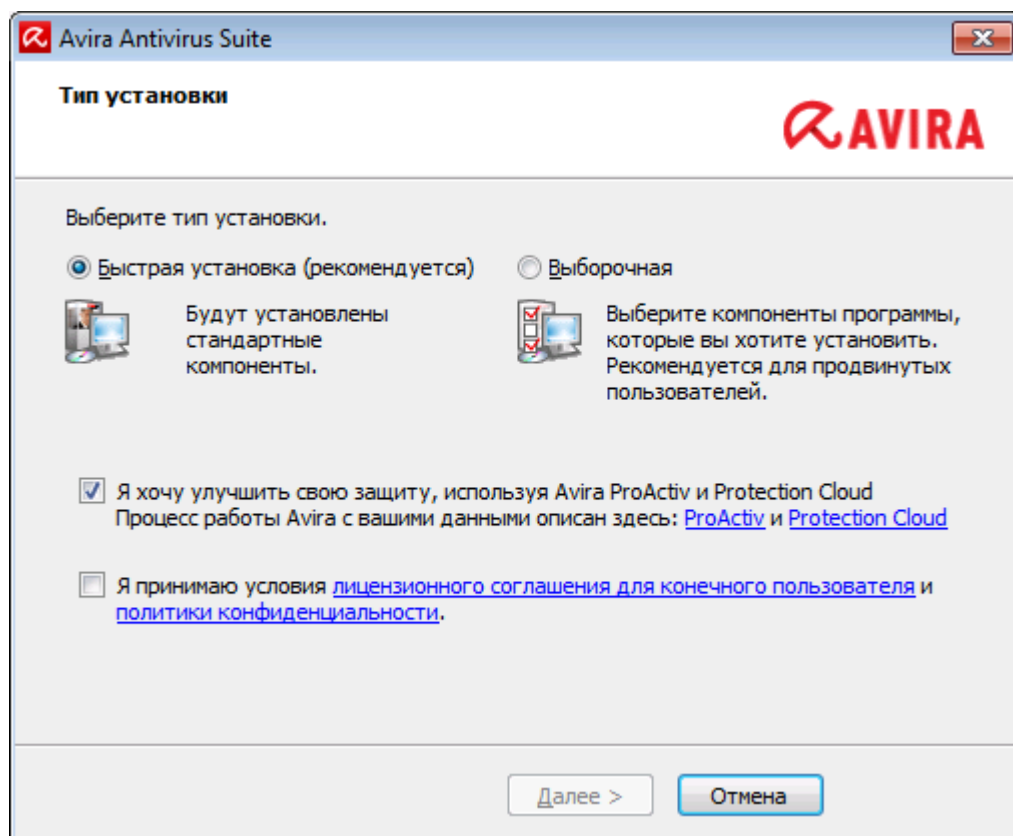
Avira Antivirus Suite

Тип установки

AVIRA

Выберите тип установки.

Быстрая установка (рекомендуется)

Выборочная

Будут установлены стандартные компоненты.

Выберите компоненты программы, которые вы хотите установить. Рекомендуется для продвинутых пользователей.

Я хочу улучшить свою защиту, используя Avira ProActiv и Protection Cloud
Процесс работы Avira с вашими данными описан здесь: ProActiv и Protection Cloud

Я принимаю условия лицензионного соглашения для конечного пользователя и политики конфиденциальности.

Далее >

Отмена